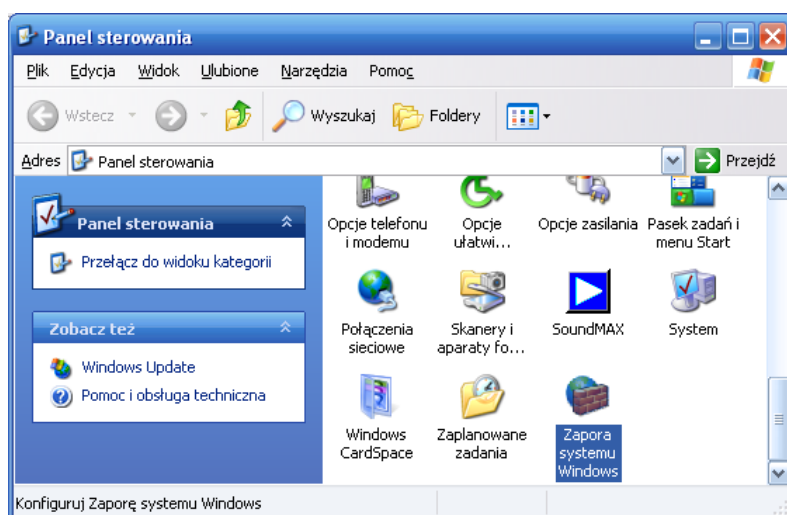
Panel sterowania

Plik Edycja Widok Ulubione Narzędzia Pomoc

Wstecz Wyszukaj Foldery

Adres Panel sterowania Przejdź

Panel sterowania

Przełącz do widoku kategorii

Zobacz też

Windows Update

Pomoc i obsługa techniczna

Opcje telefonu i modemu

Opcje ułatwi...

Opcje zasilania

Pasek zadań i menu Start

Połączenia sieciowe

Skanery i aparaty fo...

SoundMAX

System

Windows CardSpace

Zaplanowane zadania

Zapora systemu Windows

Konfiguruj Zaporę systemu Windows